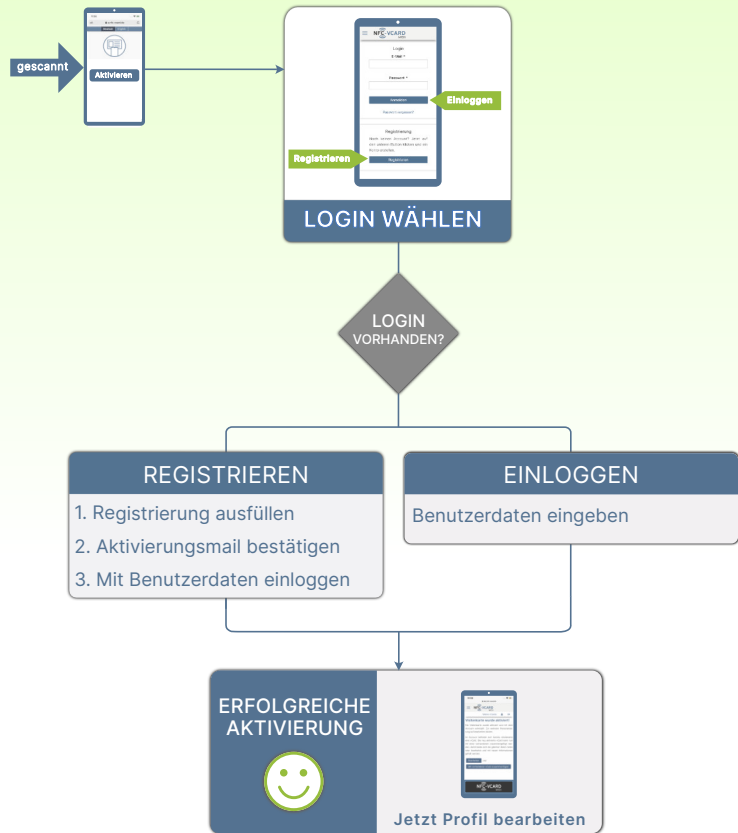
gescannt

Aktivieren

NFC-VCARD

Login

E-Mail *

Passwort *

Anmelden

Einloggen

Passwort vergessen?

Registrierung

Registrieren

Registrieren

LOGIN WÄHLEN

LOGIN VORHANDEN?

REGISTRIEREN

1. Registrierung ausfüllen

2. Aktivierungsmail bestätigen

3. Mit Benutzerdaten einloggen

EINLOGGEN

Benutzerdaten eingeben

ERFOLGREICHE AKTIVIERUNG

NFC-VCARD

Jetzt Profil bearbeiten